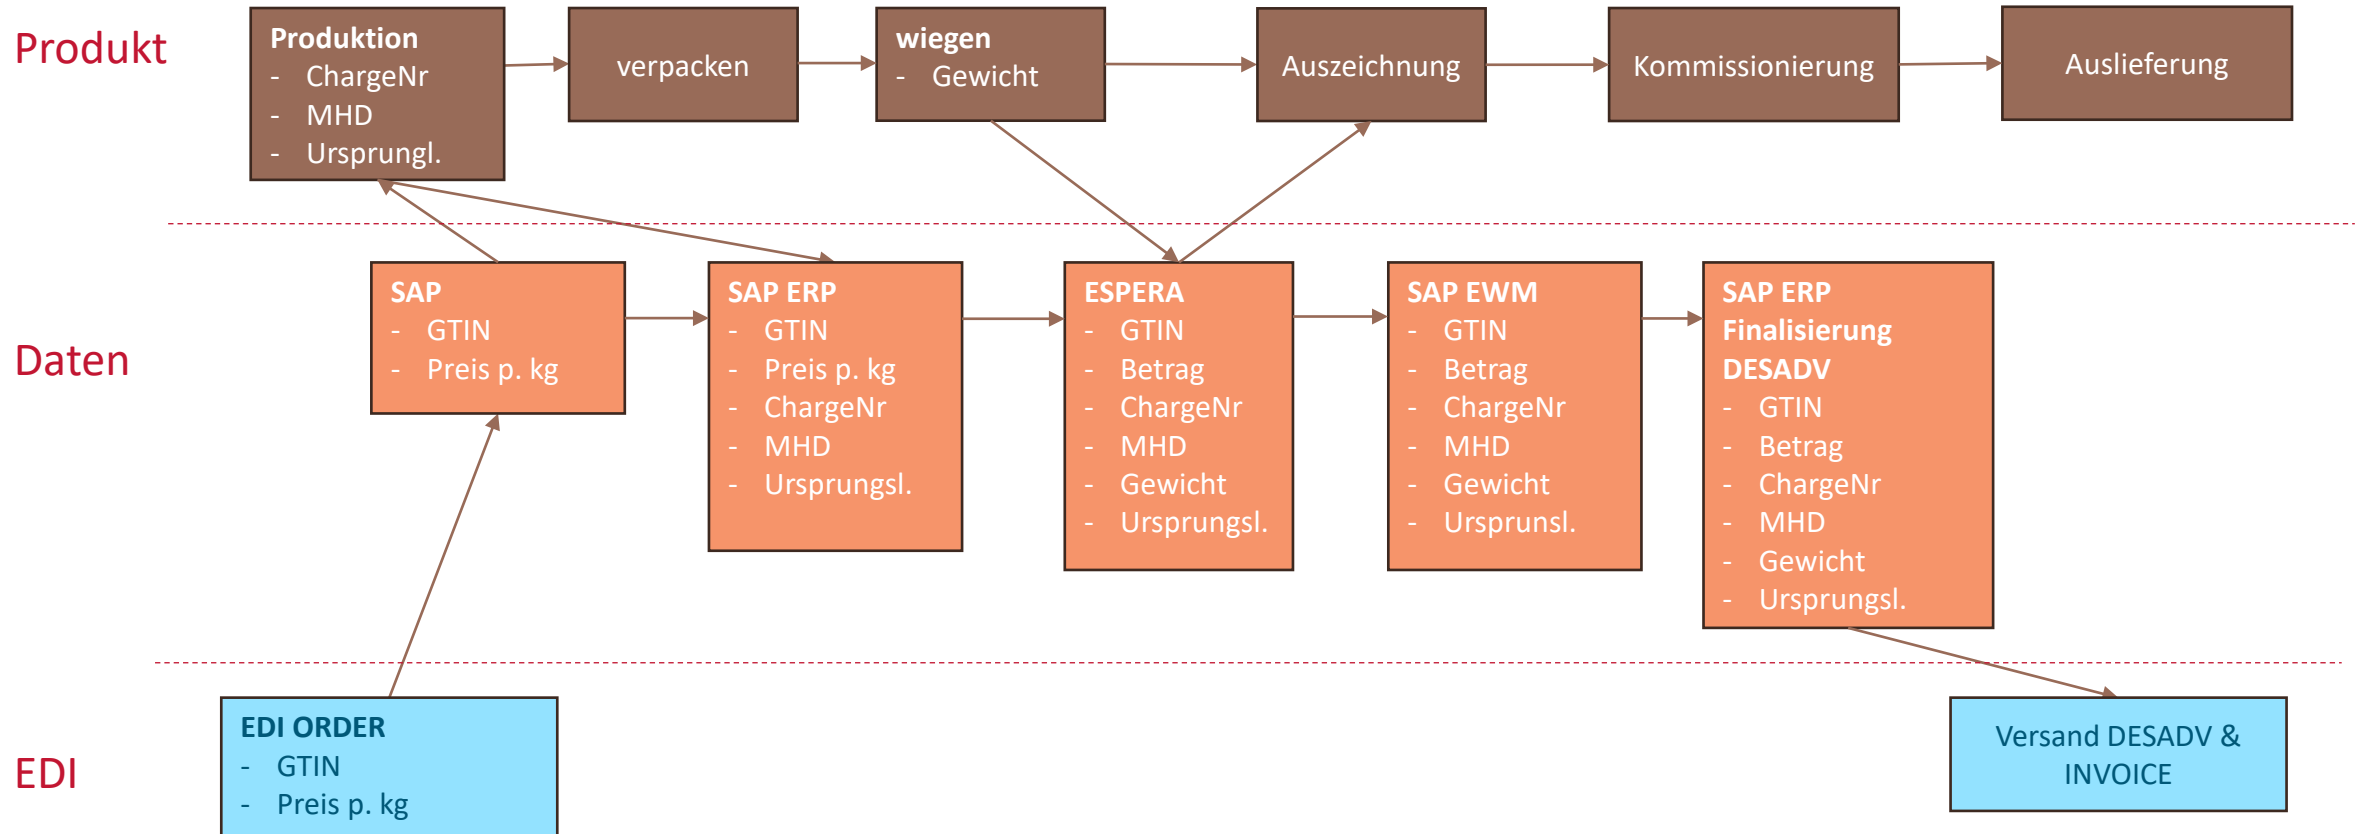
Produkt

Produktion
- ChargeNr
- MHD
- Ursprungl.

verpacken

wiegen
- Gewicht

Auszeichnung

Kommissionierung

Auslieferung

Daten

SAP
- GTIN
- Preis p. kg

SAP ERP
- GTIN
- Preis p. kg
- ChargeNr
- MHD
- Ursprungsl.

ESPERA
- GTIN
- Betrag
- ChargeNr
- MHD
- Gewicht
- Ursprungsl.

SAP EWM
- GTIN
- Betrag
- ChargeNr
- MHD
- Gewicht
- Ursprunsl.

SAP ERP Finalisierung DESADV
- GTIN
- Betrag
- ChargeNr
- MHD
- Gewicht
- Ursprungsl.

EDI

EDI ORDER
- GTIN
- Preis p. kg

Versand DESADV & INVOICE